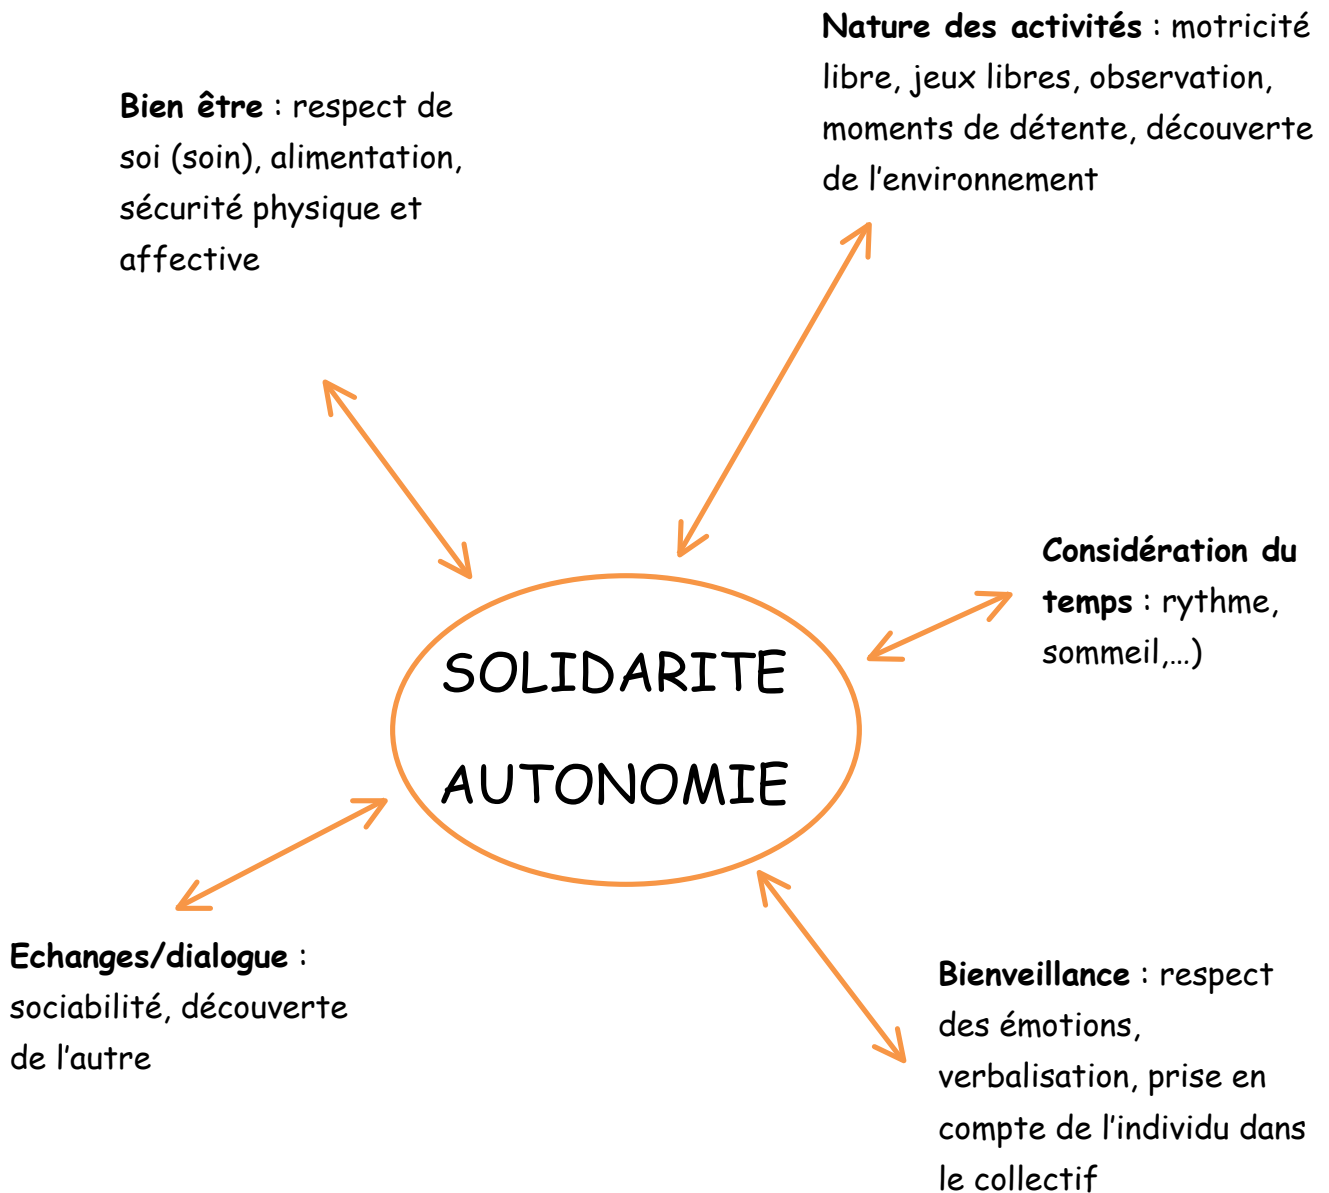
Nature des activités : motricité libre, jeux libres, observation, moments de détente, découverte de l'environnement

Bien être : respect de soi (soin), alimentation, sécurité physique et affective

Considération du temps : rythme, sommeil,…)

SOLIDARITE

AUTONOMIE

Echanges/dialogue : sociabilité, découverte de l'autre

Bienveillance : respect des émotions, verbalisation, prise en compte de l'individu dans le collectif